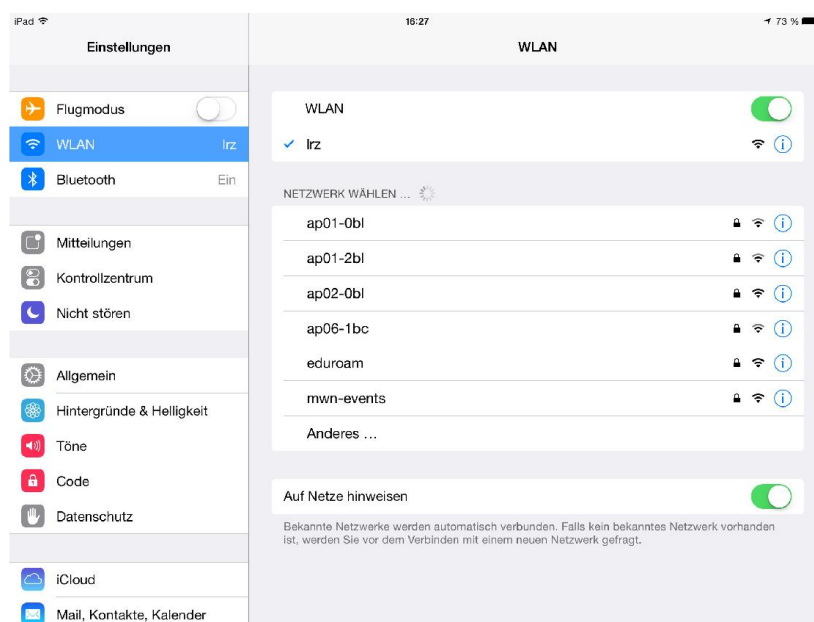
iPad

16:27

73 %

Einstellungen

WLAN

Flugmodus

WLAN Irz

Bluetooth Ein

Mitteilungen

Kontrollzentrum

Nicht stören

Allgemein

Hintergründe & Helligkeit

Töne

Code

Datenschutz

iCloud

Mail, Kontakte, Kalender

WLAN

✓ lrz

NETZWERK WÄHLEN ...

ap01-0bl

ap01-2bl

ap02-0bl

ap06-1bc

eduroam

mwn-events

Anderes ...

Auf Netze hinweisen

Bekannte Netzwerke werden automatisch verbunden. Falls kein bekanntes Netzwerk vorhanden ist, werden Sie vor dem Verbinden mit einem neuen Netzwerk gefragt.